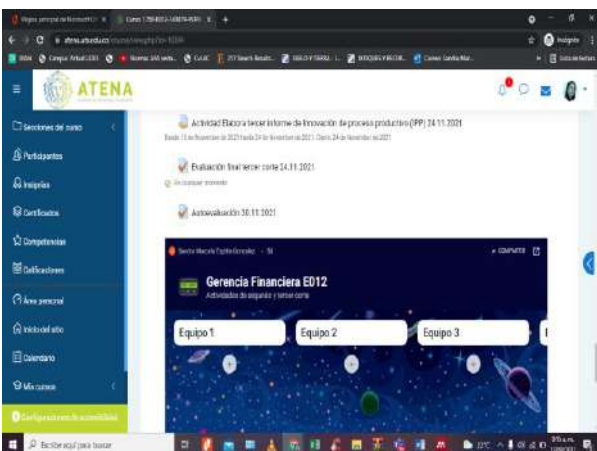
ATENA

Secciones del curso
Participantes
Insignias
Certificados
Competencias
Calificaciones
Área personal
Inicio del sitio
Calendario
Mis cursos

Actividad Elabora tercer informe de innovación de proceso productivo (IPP) 24.11.2021
Desde 15 de Noviembre de 2021 hasta 24 de Noviembre de 2021. Cierre: 24 de Noviembre de 2021

Evaluación final tercer corte 24.11.2021
En cualquier momento

Autoevaluación 30.11.2021

Sandra Marcela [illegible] · 5d
COMPARTIR

Gerencia Financiera ED12
Actividades de segundo y tercer corte

Equipo 1
Equipo 2
Equipo 3

Escribe aquí para buscar